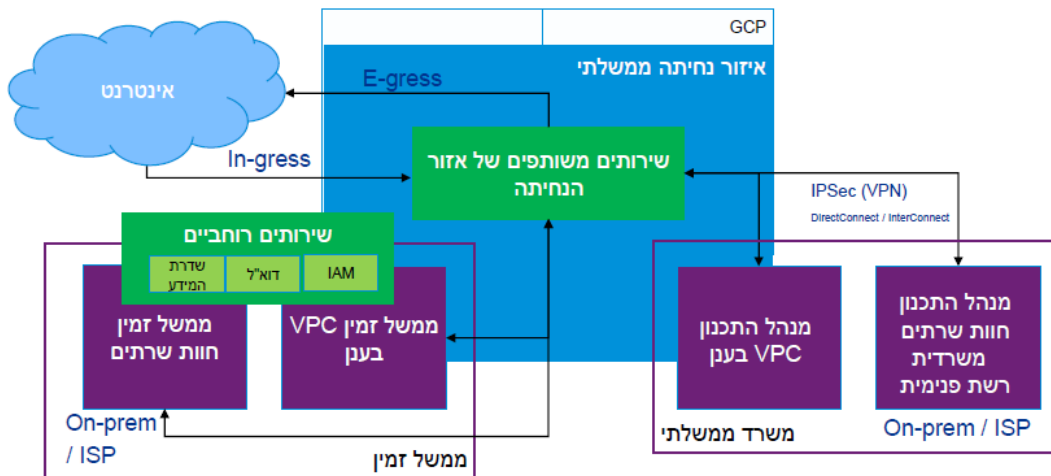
GCP

איזור נחיתה ממשלתי

אינטרנט

E-gress

In-gress

שירותים משותפים של אזור הנחיתה

IPSec (VPN)

DirectConnect / InterConnect

שירותים רוחביים

שדרת המידע

דוא"ל

IAM

ממשל זמין חוות שרתים

ממשל זמין VPC בענן

On-prem / ISP

ממשל זמין

מנהל התכנון VPC בענן

מנהל התכנון חוות שרתים משרדית רשת פנימית

משרד ממשלתי

On-prem / ISP